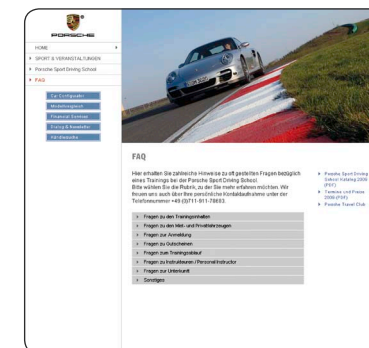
PORSCHE

HOME
SPORT & VERANSTALTUNGEN
Porsche Sport Driving School
FAQ

Car Configurator
Modellvergleich
Financial Services
Ewing & Newsletter
Ihr Porsche

FAQ

Hier erhalten Sie zahlreiche Hinweise zu oft gestellten Fragen bezüglich eines Trainings bei der Porsche Sport Driving School. Bitte wählen Sie die Rubrik, zu der Sie mehr erfahren möchten. Wir freuen uns auch über Ihre persönliche Kontaktaufnahme unter der Telefonnummer +49 (0)711-911-78693.

Fragen zu den Trainingsinhalten
Fragen zu den Miet- und Privatfahrzeugen
Fragen zur Anmeldung
Fragen zu Gutscheinen
Fragen zum Trainingsablauf
Fragen zu Instrukteuren / Personal Instructor
Fragen zur Unterkunft
Sonstiges

Porsche Sport Driving School Katalog 2006 (PDF)
Termine und Preise 2006 (PDF)
Porsche Travel Club